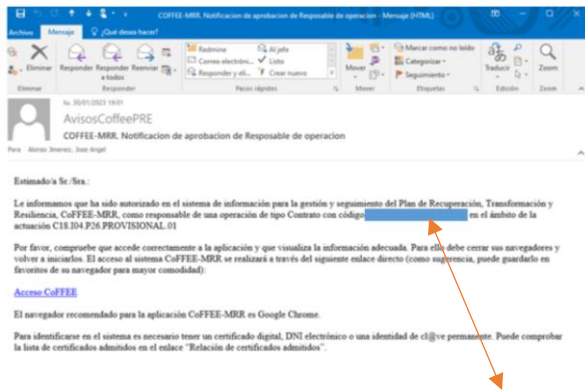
COFFEE-MRR, Notificacion de aprobacion de Resposable de operacion - Mensaje (HTML)

Archivo Mensaje ¿Qué desea hacer?

Eliminar Responder Responder a todos Reenviar Redmine Correo electróni... Responder y el... Al jefe Listo Crear nuevo Mover Marcar como no leído Categorizar Seguimiento Traducir Zoom

Eliminar Responder Pasos rápidos Mover Etiquetas Edición Zoom

lu 30/01/2023 19:01
AvisosCoffeePRE
COFFEE-MRR, Notificacion de aprobacion de Resposable de operacion
Para Alonso Jimenez, Jose Angel

Estimado/a Sr./Sra.:

Le informamos que ha sido autorizado en el sistema de información para la gestión y seguimiento del Plan de Recuperación, Transformación y Resiliencia, CoFFEE-MRR, como responsable de una operación de tipo Contrato con código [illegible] en el ámbito de la actuación C18.I04.P26.PROVISIONAL.01

Por favor, compruebe que accede correctamente a la aplicación y que visualiza la información adecuada. Para ello debe cerrar sus navegadores y volver a iniciarlos. El acceso al sistema CoFFEE-MRR se realizará a través del siguiente enlace directo (como sugerencia, puede guardarlo en favoritos de su navegador para mayor comodidad):

Acceso CoFFEE

El navegador recomendado para la aplicación CoFFEE-MRR es Google Chrome.

Para identificarse en el sistema es necesario tener un certificado digital, DNI electrónico o una identidad de cl@ve permanente. Puede comprobar la lista de certificados admitidos en el enlace "Relación de certificados admitidos".